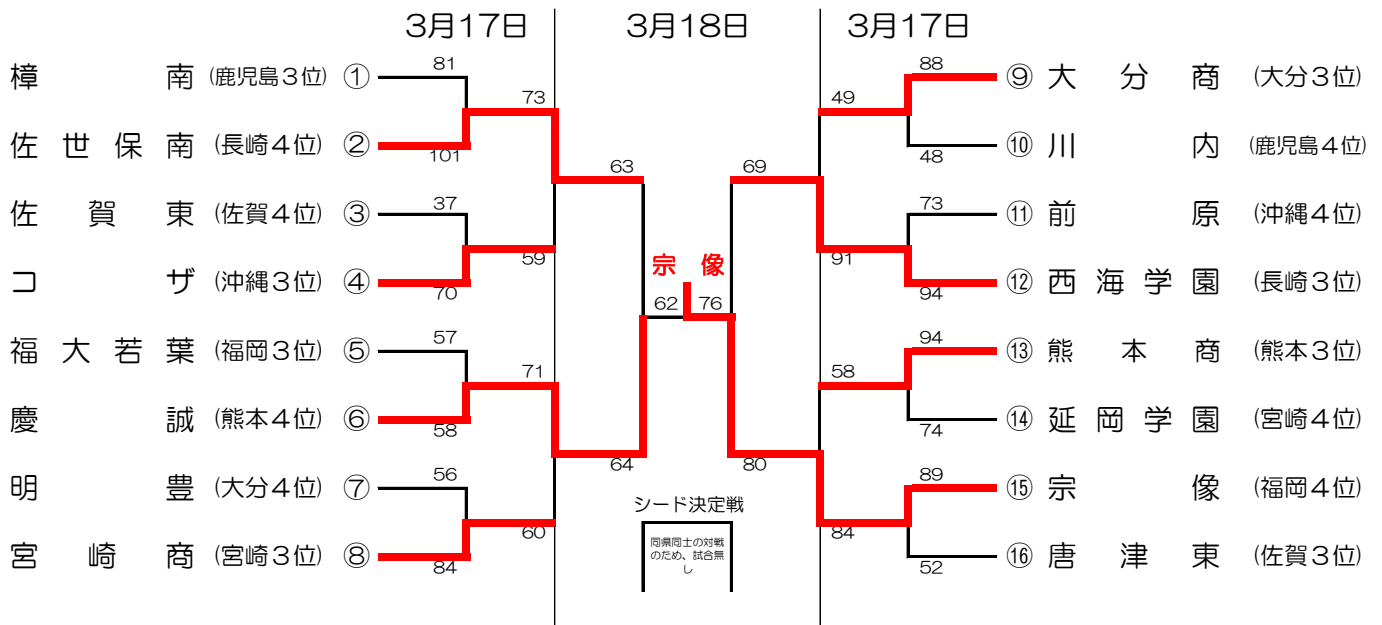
3月17日　3月18日　3月17日

樟南 (鹿児島3位) ①
佐世保南 (長崎4位) ②
佐賀東 (佐賀4位) ③
コザ (沖縄3位) ④
福大若葉 (福岡3位) ⑤
慶誠 (熊本4位) ⑥
明豊 (大分4位) ⑦
宮崎商 (宮崎3位) ⑧

81
101
37
70
57
58
56
84

73
59
71
60

63
64

62

宗像

76

69
80

49
91
58
84

88
48
73
94
94
74
89
52

⑨ 大分商 (大分3位)
⑩ 川内 (鹿児島4位)
⑪ 前原 (沖縄4位)
⑫ 西海学園 (長崎3位)
⑬ 熊本商 (熊本3位)
⑭ 延岡学園 (宮崎4位)
⑮ 宗像 (福岡4位)
⑯ 唐津東 (佐賀3位)

シード決定戦

同県同士の対戦のため、試合無し